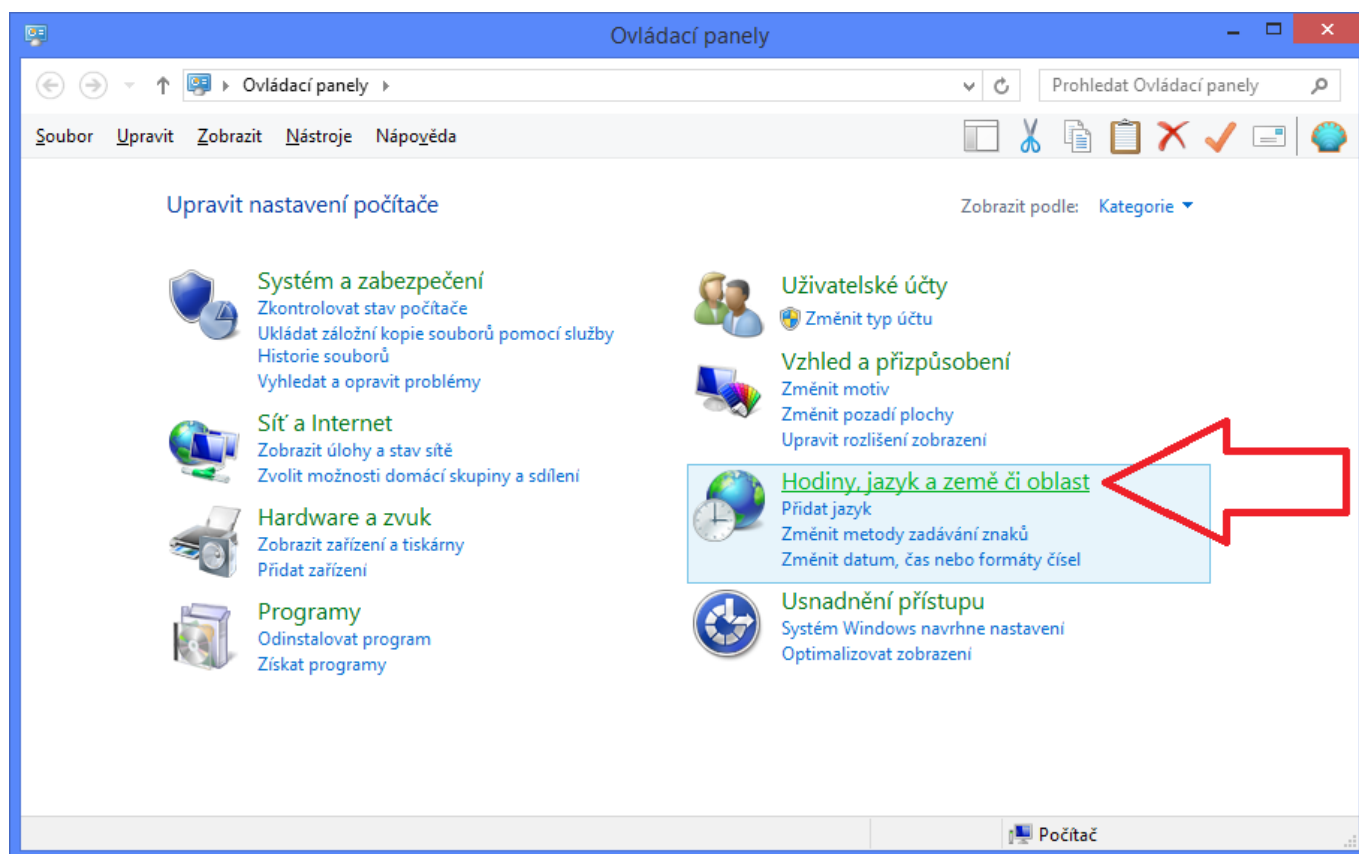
Ovládací panely

Ovládací panely

Prohledat Ovládací panely

Soubor Upravit Zobrazit Nástroje Nápověda

Upravit nastavení počítače

Zobrazit podle: Kategorie

Systém a zabezpečení
Zkontrolovat stav počítače
Ukládat záložní kopie souborů pomocí služby Historie souborů
Vyhledat a opravit problémy

Síť a Internet
Zobrazit úlohy a stav sítě
Zvolit možnosti domácí skupiny a sdílení

Hardware a zvuk
Zobrazit zařízení a tiskárny
Přidat zařízení

Programy
Odinstalovat program
Získat programy

Uživatelské účty
Změnit typ účtu

Vzhled a přizpůsobení
Změnit motiv
Změnit pozadí plochy
Upravit rozlišení zobrazení

Hodiny, jazyk a země či oblast
Přidat jazyk
Změnit metody zadávání znaků
Změnit datum, čas nebo formáty čísel

Usnadnění přístupu
Systém Windows navrhne nastavení
Optimalizovat zobrazení

Počítač